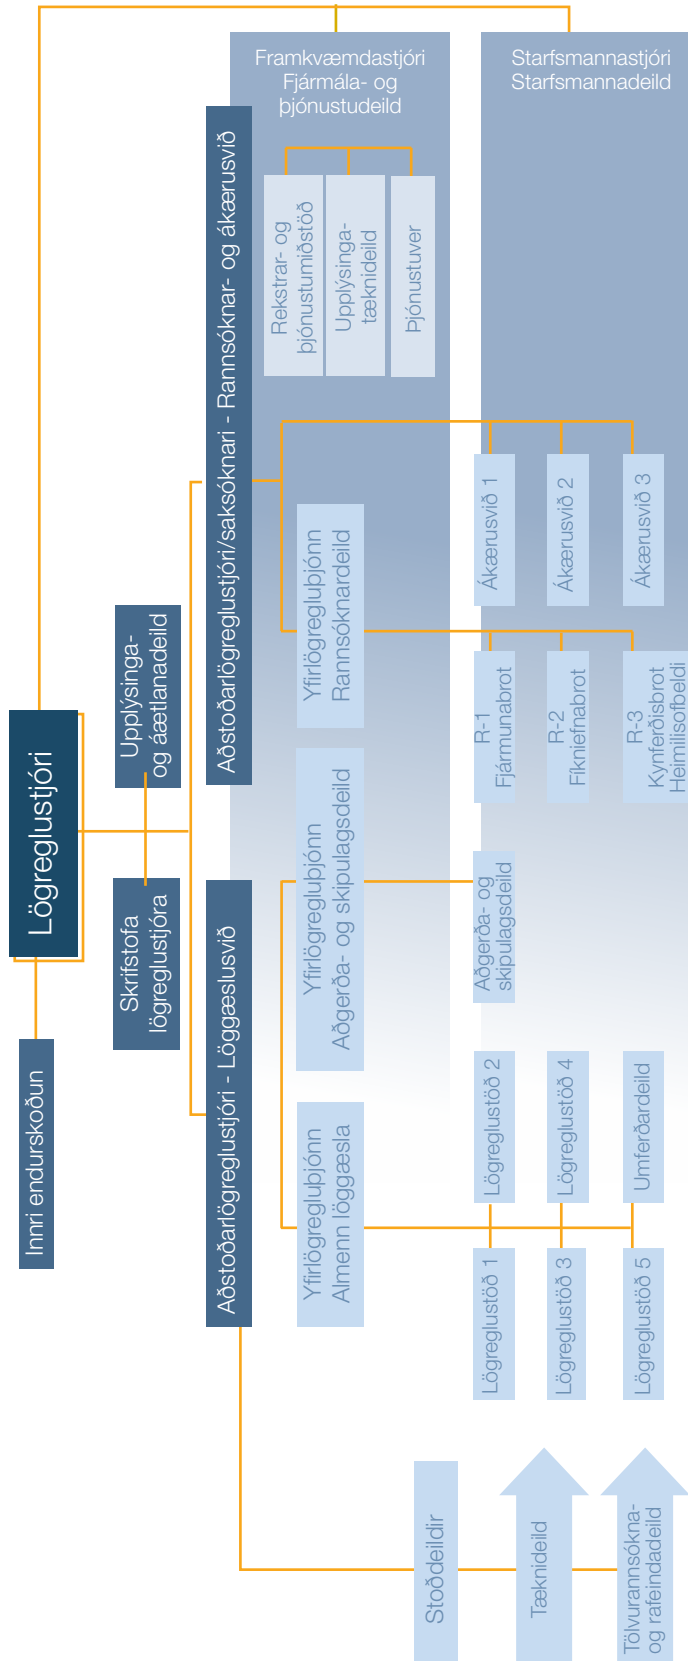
Framkvæmdastjóri Fjármála- og þjónustudeild

Starfsmannastjóri Starfsmannadeild

Rekstrar- og þjónustumiðstöð

Upplýsinga-tæknideild

Þjónustuver

Aðstoðarlögreglustjóri/saksóknari - Rannsóknar- og ákærusvið

Ákærusvið 1

Ákærusvið 2

Ákærusvið 3

Yfirlögregluþjónn Rannsóknardeild

R-1 Fjármunabrot

R-2 Fíkniefnabrot

R-3 Kynferðisbrot Heimilisofbeldi

Upplýsinga- og áætlanadeild

Lögreglustjóri

Skrifstofa lögreglustjóra

Innri endurskoðun

Aðstoðarlögreglustjóri - Löggæslusvið

Yfirlögregluþjónn Aðgerða- og skipulagsdeild

Aðgerða- og skipulagsdeild

Yfirlögregluþjónn Almenn löggæsla

Lögreglustöð 2

Lögreglustöð 4

Umferðardeild

Lögreglustöð 1

Lögreglustöð 3

Lögreglustöð 5

Stoðdeildir

Tæknideild

Tölvurannsókna- og rafeindadeild